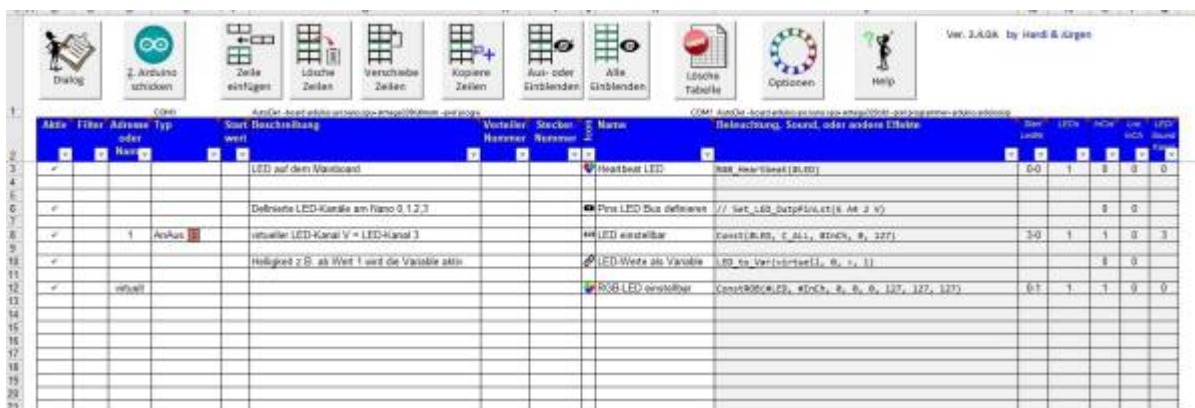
Dialog

Z. Arduino schicken

Zeile einfügen

Lösche Zeilen

Verschiebe Zeilen

Kopiere Zeilen

Aus- oder Einblenden

Alle Einblenden

Lösche Tabelle

Optionen

Help

Ver. 3.4.0k by Hardi & Jürgen

| Aktiv | Filter | Adresse oder Name | Typ | Start wert | Beschreibung | Verteiler Nummer | Stecker Nummer | Icon | Name | Beleuchtung, Sound, oder andere Effekte | Start LedNr | LEDs | InCnt | Loc InCh | LED Sound Kanal |
|---|---|---|---|---|---|---|---|---|---|---|---|---|---|---|---|
| ✓ | | | | | LED auf dem Mainboard | | | | Heartbeat LED | RGB_Heartbeat(#LED) | 0-0 | 1 | 0 | 0 | 0 |
| ✓ | | | | | Definierte LED-Kanäle am Nano 0,1,2,3 | | | | Pins LED Bus definieren | // Set_LED_OutpPinLst(6 A4 2 V) | | | 0 | 0 | |
| ✓ | | 1 | An/Aus | | virtueller LED-Kanal V = LED-Kanal 3 | | | | LED einstellbar | Const(#LED, C_ALL, #InCh, 0, 127) | 3-0 | 1 | 1 | 0 | 3 |
| ✓ | | | | | Helligkeit z.B. ab Wert 1 wird die Variable aktiv | | | | LED-Werte als Variable | LED_to_Var(<v>=Var1, 0, >, 1) | | | 0 | 0 | |
| ✓ | | virtuell | | | | | | | RGB-LED einstellbar | ConstRGB(#LED, #InCh, 0, 0, 0, 127, 127, 127) | 0-1 | 1 | 1 | 0 | 0 |